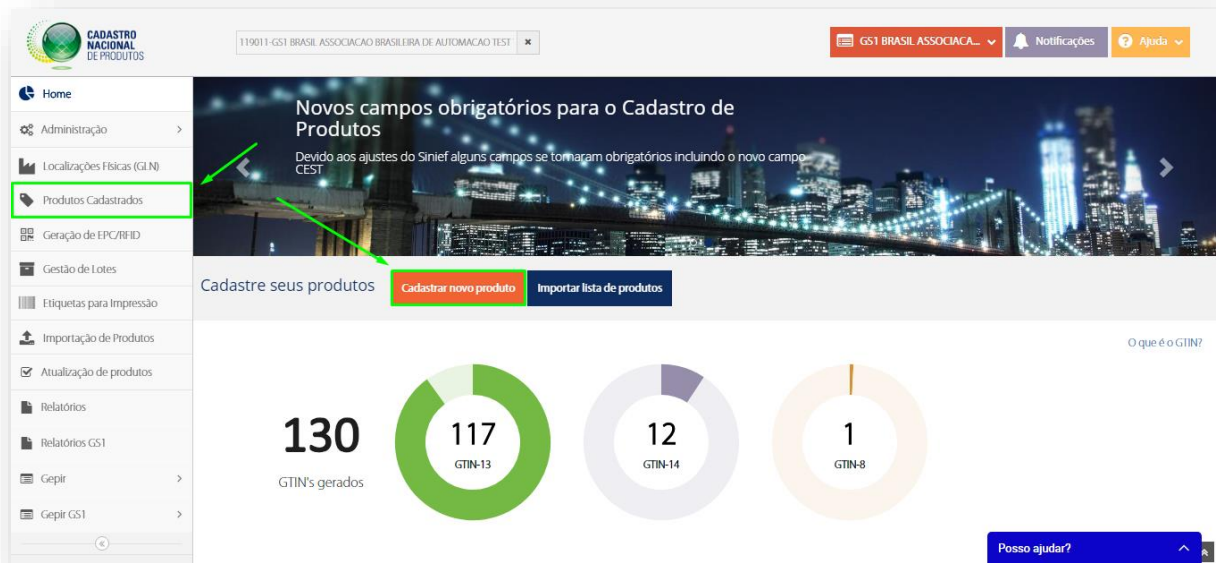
CADASTRO NACIONAL DE PRODUTOS

119011-GS1 BRASIL ASSOCIACAO BRASILEIRA DE AUTOMACAO TEST ✖

GS1 BRASIL ASSOCIACA...

Notificações

Ajuda

Home

Administração

Localizações Físicas (GLN)

Produtos Cadastrados

Geração de EPC/RFID

Gestão de Lotes

Etiquetas para Impressão

Importação de Produtos

Atualização de produtos

Relatórios

Relatórios GS1

Gepir

Gepir GS1

Novos campos obrigatórios para o Cadastro de Produtos

Devido aos ajustes do Sinief alguns campos se tornaram obrigatórios incluindo o novo campo CEST

Cadastre seus produtos

Cadastrar novo produto

Importar lista de produtos

O que é o GTIN?

130

GTIN's gerados

117

GTIN-13

12

GTIN-14

1

GTIN-8

Posso ajudar?